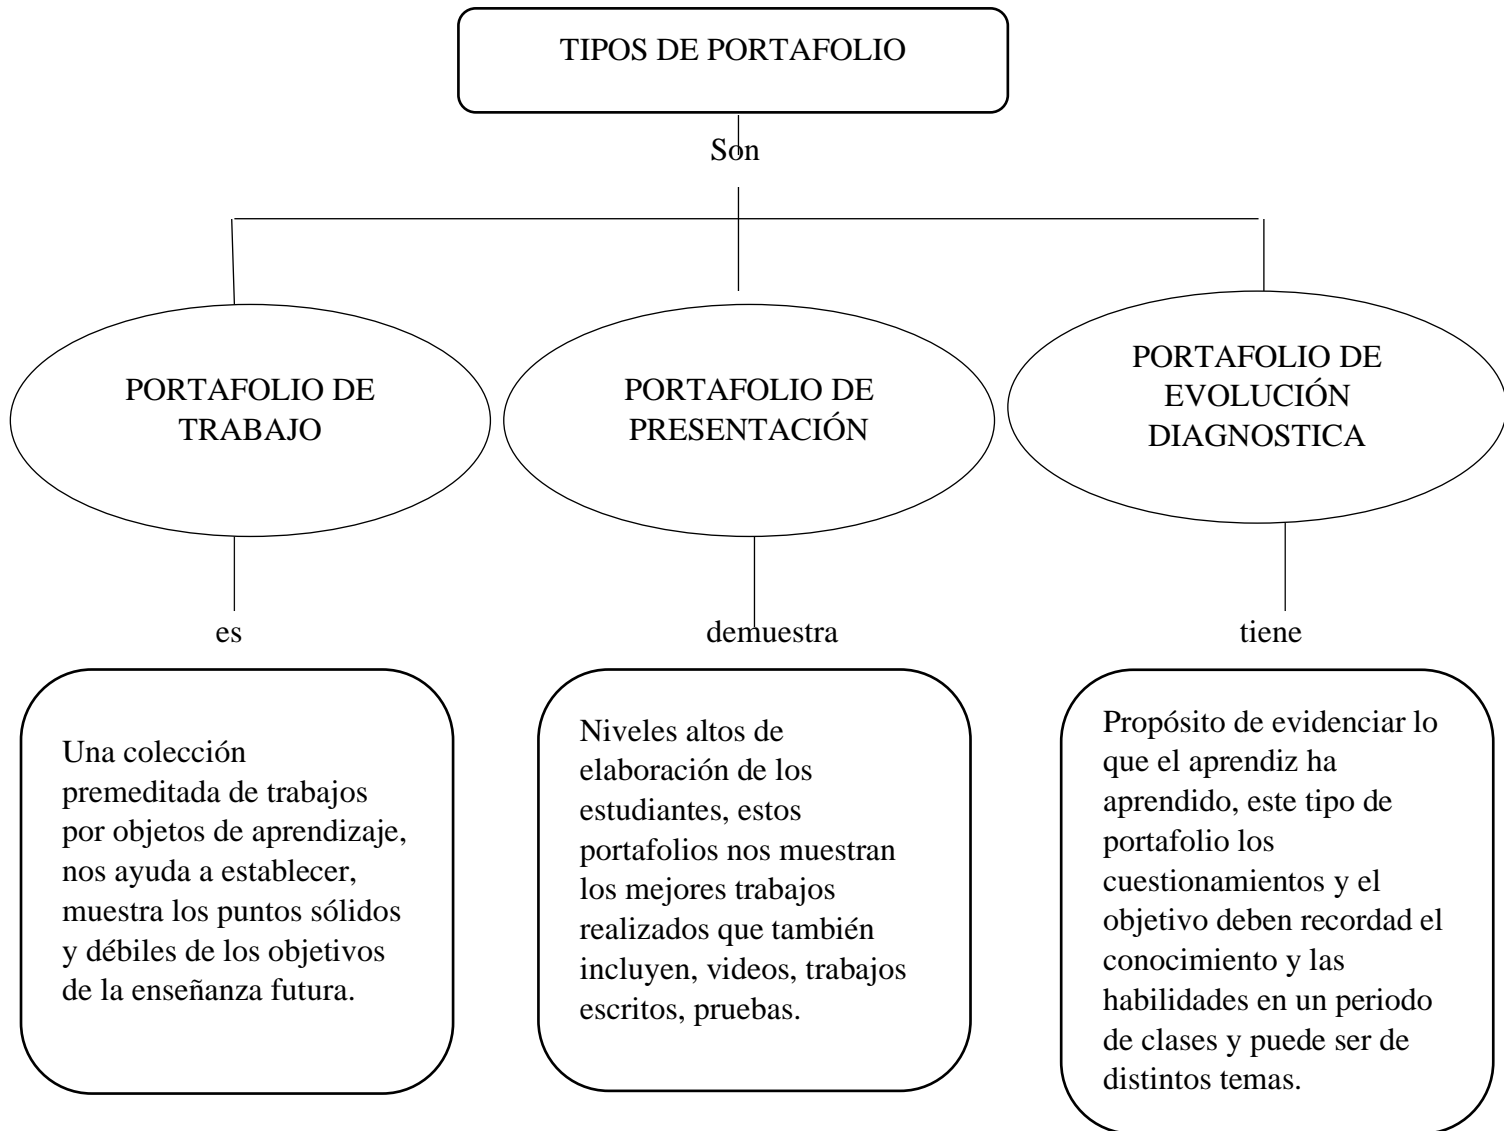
TIPOS DE PORTAFOLIO

Son

PORTAFOLIO DE TRABAJO

PORTAFOLIO DE PRESENTACIÓN

PORTAFOLIO DE EVOLUCIÓN DIAGNOSTICA

es

demuestra

tiene

Una colección premeditada de trabajos por objetos de aprendizaje, nos ayuda a establecer, muestra los puntos sólidos y débiles de los objetivos de la enseñanza futura.

Niveles altos de elaboración de los estudiantes, estos portafolios nos muestran los mejores trabajos realizados que también incluyen, videos, trabajos escritos, pruebas.

Propósito de evidenciar lo que el aprendiz ha aprendido, este tipo de portafolio los cuestionamientos y el objetivo deben recordad el conocimiento y las habilidades en un periodo de clases y puede ser de distintos temas.